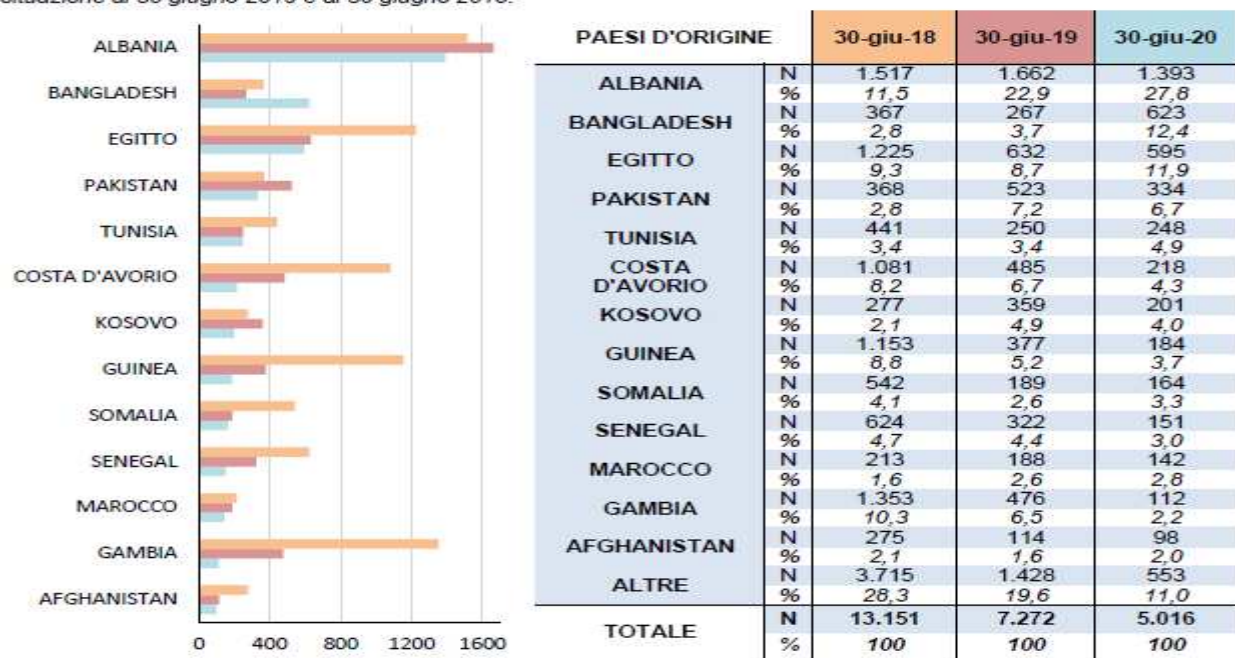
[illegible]

ALBANIA
BANGLADESH
EGITTO
PAKISTAN
TUNISIA
COSTA D'AVORIO
KOSOVO
GUINEA
SOMALIA
SENEGAL
MAROCCO
GAMBIA
AFGHANISTAN

0 400 800 1200 1600

| PAESI D'ORIGINE | | 30-giu-18 | 30-giu-19 | 30-giu-20 |
|---|---|---|---|---|
| ALBANIA | N | 1.517 | 1.662 | 1.393 |
| | % | 11,5 | 22,9 | 27,8 |
| BANGLADESH | N | 367 | 267 | 623 |
| | % | 2,8 | 3,7 | 12,4 |
| EGITTO | N | 1.225 | 632 | 595 |
| | % | 9,3 | 8,7 | 11,9 |
| PAKISTAN | N | 368 | 523 | 334 |
| | % | 2,8 | 7,2 | 6,7 |
| TUNISIA | N | 441 | 250 | 248 |
| | % | 3,4 | 3,4 | 4,9 |
| COSTA D'AVORIO | N | 1.081 | 485 | 218 |
| | % | 8,2 | 6,7 | 4,3 |
| KOSOVO | N | 277 | 359 | 201 |
| | % | 2,1 | 4,9 | 4,0 |
| GUINEA | N | 1.153 | 377 | 184 |
| | % | 8,8 | 5,2 | 3,7 |
| SOMALIA | N | 542 | 189 | 164 |
| | % | 4,1 | 2,6 | 3,3 |
| SENEGAL | N | 624 | 322 | 151 |
| | % | 4,7 | 4,4 | 3,0 |
| MAROCCO | N | 213 | 188 | 142 |
| | % | 1,6 | 2,6 | 2,8 |
| GAMBIA | N | 1.353 | 476 | 112 |
| | % | 10,3 | 6,5 | 2,2 |
| AFGHANISTAN | N | 275 | 114 | 98 |
| | % | 2,1 | 1,6 | 2,0 |
| ALTRE | N | 3.715 | 1.428 | 553 |
| | % | 28,3 | 19,6 | 11,0 |
| TOTALE | N | 13.151 | 7.272 | 5.016 |
| | % | 100 | 100 | 100 |